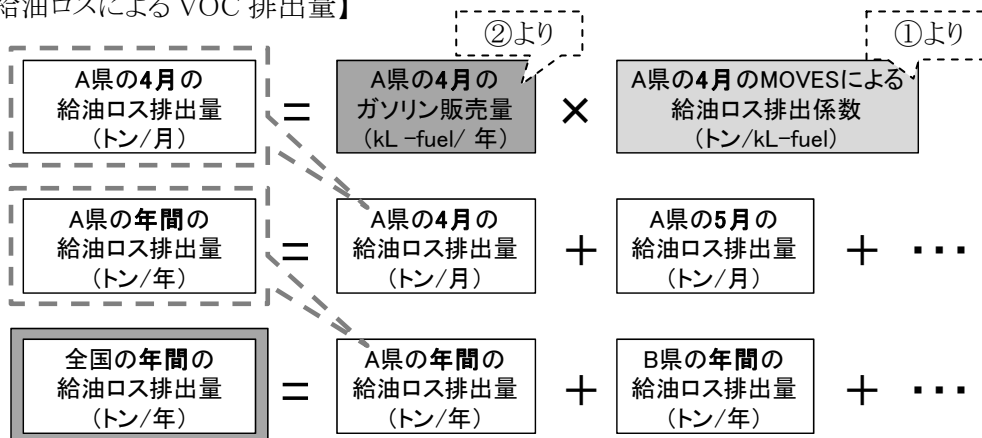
給油ロスによる VOC 排出量】

②より

①より

A県の4月の 給油ロス排出量 (トン/月) = A県の4月の ガソリン販売量 (kL −fuel/ 年) × A県の4月のMOVESによる 給油ロス排出係数 (トン/kL−fuel)

A県の年間の 給油ロス排出量 (トン/年) = A県の4月の 給油ロス排出量 (トン/月) + A県の5月の 給油ロス排出量 (トン/月) + ・・・

全国の年間の 給油ロス排出量 (トン/年) = A県の年間の 給油ロス排出量 (トン/年) + B県の年間の 給油ロス排出量 (トン/年) + ・・・